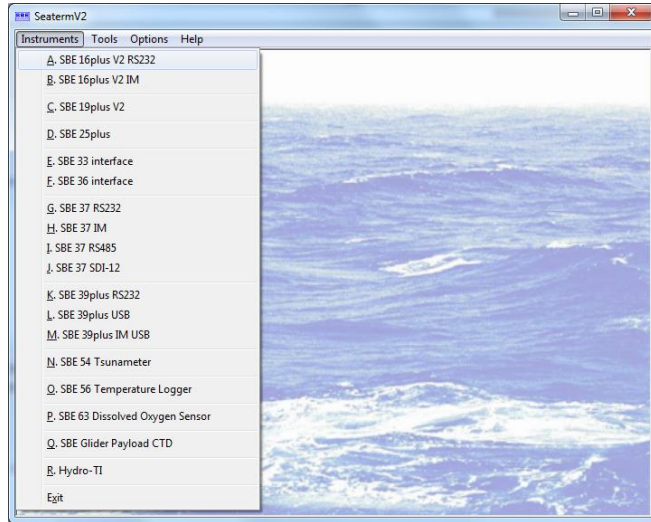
SeatermV2

Instruments Tools Options Help

A. SBE 16plus V2 RS232
B. SBE 16plus V2 IM
C. SBE 19plus V2
D. SBE 25plus
E. SBE 33 interface
F. SBE 36 interface
G. SBE 37 RS232
H. SBE 37 IM
I. SBE 37 RS485
J. SBE 37 SDI-12
K. SBE 39plus RS232
L. SBE 39plus USB
M. SBE 39plus IM USB
N. SBE 54 Tsunameter
O. SBE 56 Temperature Logger
P. SBE 63 Dissolved Oxygen Sensor
Q. SBE Glider Payload CTD
R. Hydro-TI
Exit